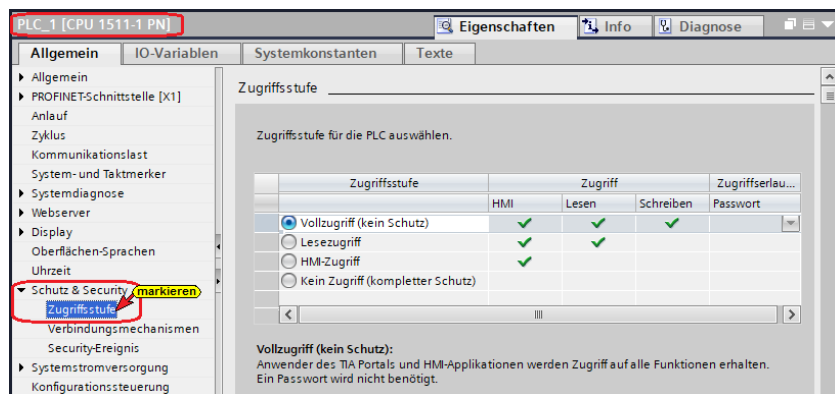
PLC_1 [CPU 1511-1 PN]

Eigenschaften | Info | Diagnose

Allgemein | IO-Variablen | Systemkonstanten | Texte

Allgemein
PROFINET-Schnittstelle [X1]
Anlauf
Zyklus
Kommunikationslast
System- und Taktmerker
Systemdiagnose
Webserver
Display
Oberflächen-Sprachen
Uhrzeit
Schutz & Security
markieren
Zugriffsstufe
Verbindungsmechanismen
Security-Ereignis
Systemstromversorgung
Konfigurationssteuerung

Zugriffsstufe

Zugriffsstufe für die PLC auswählen.

| Zugriffsstufe | Zugriff HMI | Zugriff Lesen | Zugriff Schreiben | Zugriffserlau... Passwort |
|---|---|---|---|---|
| Vollzugriff (kein Schutz) | ✔ | ✔ | ✔ | |
| Lesezugriff | ✔ | ✔ | | |
| HMI-Zugriff | ✔ | | | |
| Kein Zugriff (kompletter Schutz) | | | | |

Vollzugriff (kein Schutz):
Anwender des TIA Portals und HMI-Applikationen werden Zugriff auf alle Funktionen erhalten.
Ein Passwort wird nicht benötigt.